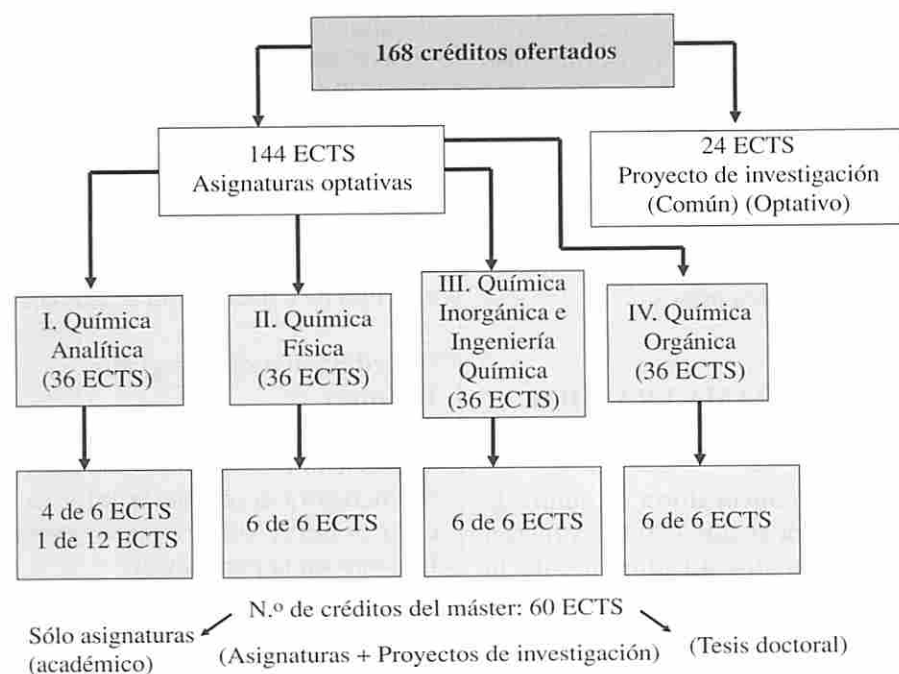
168 créditos ofertados

144 ECTS
Asignaturas optativas

24 ECTS
Proyecto de investigación
(Común) (Optativo)

I. Química Analítica (36 ECTS)

II. Química Física (36 ECTS)

III. Química Inorgánica e Ingeniería Química (36 ECTS)

IV. Química Orgánica (36 ECTS)

4 de 6 ECTS
1 de 12 ECTS

6 de 6 ECTS

6 de 6 ECTS

6 de 6 ECTS

N.º de créditos del máster: 60 ECTS

Sólo asignaturas (académico)

(Asignaturas + Proyectos de investigación)

(Tesis doctoral)